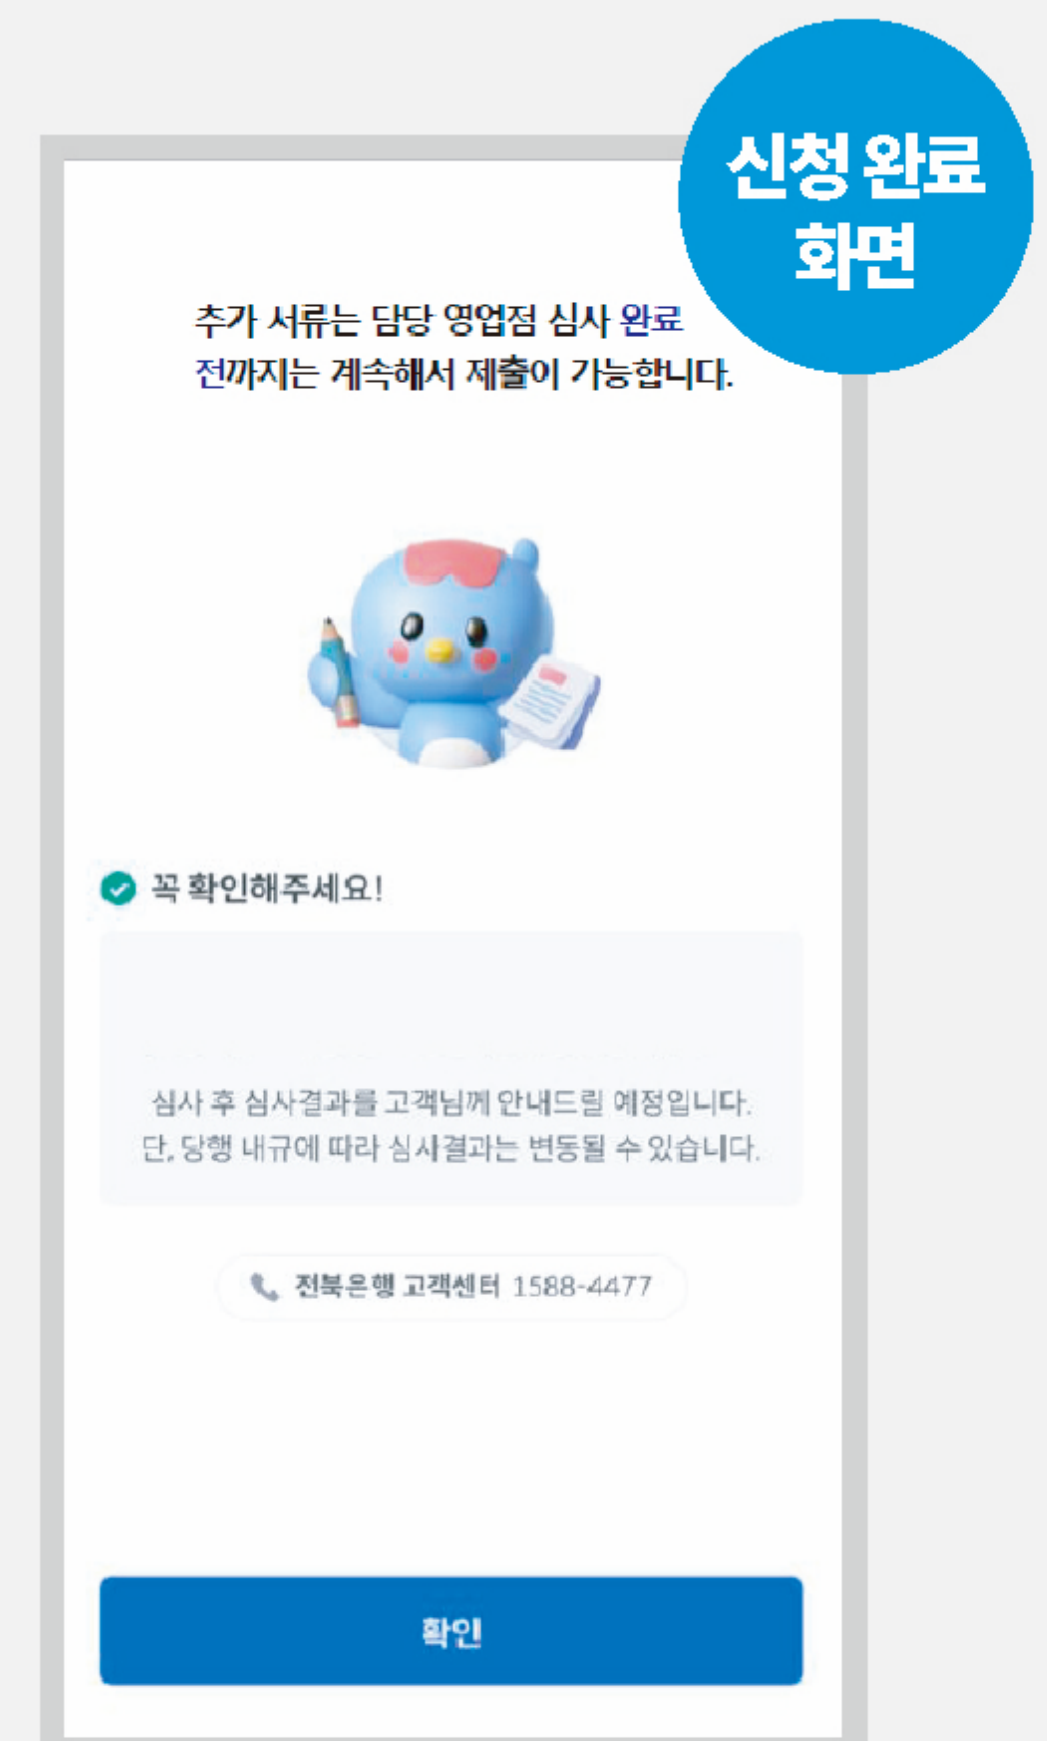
신청 완료 화면

추가 서류는 담당 영업점 심사 완료 전까지는 계속해서 제출이 가능합니다.

꼭 확인해주세요!

심사 후 심사결과를 고객님께 안내드릴 예정입니다.
단, 당행 내규에 따라 심사결과는 변동될 수 있습니다.

전북은행 고객센터 1588-4477

확인